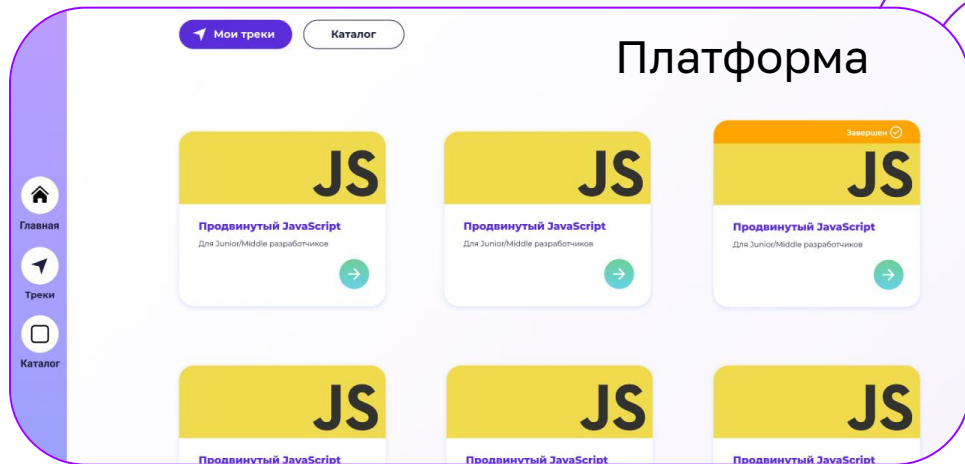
Мои треки
Каталог

Платформа

Главная
Треки
Каталог

JS
Продвинутый JavaScript
Для Junior/Middle разработчиков

JS
Продвинутый JavaScript
Для Junior/Middle разработчиков

Завершен
JS
Продвинутый JavaScript
Для Junior/Middle разработчиков

JS
Продвинутый JavaScript

JS
Продвинутый JavaScript

JS
Продвинутый JavaScript